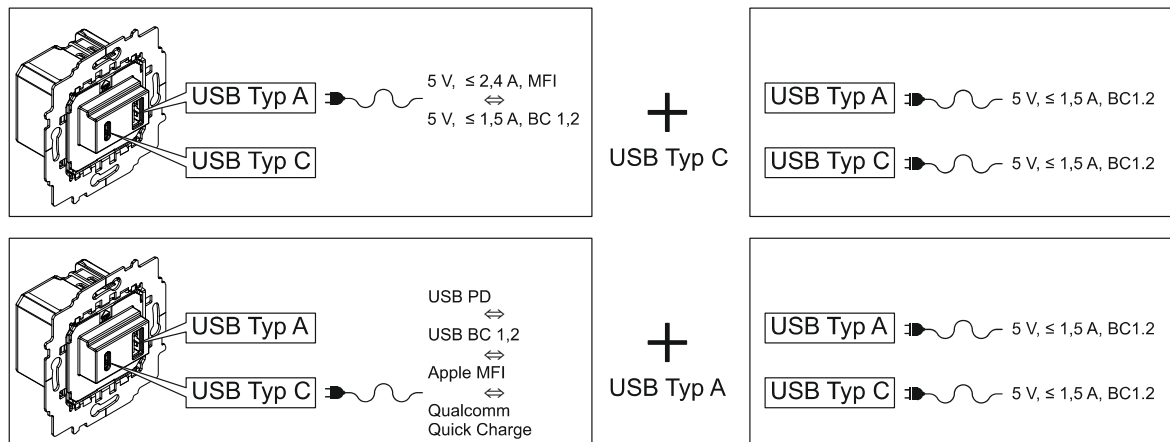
USB Typ A

5 V, ≤ 2,4 A, MFI
⇔
5 V, ≤ 1,5 A, BC 1,2

USB Typ C

+
USB Typ C

USB Typ A
5 V, ≤ 1,5 A, BC1.2

USB Typ C
5 V, ≤ 1,5 A, BC1.2

USB Typ A

USB Typ C

USB PD
⇔
USB BC 1,2
⇔
Apple MFI
⇔
Qualcomm Quick Charge

+
USB Typ A

USB Typ A
5 V, ≤ 1,5 A, BC1.2

USB Typ C
5 V, ≤ 1,5 A, BC1.2